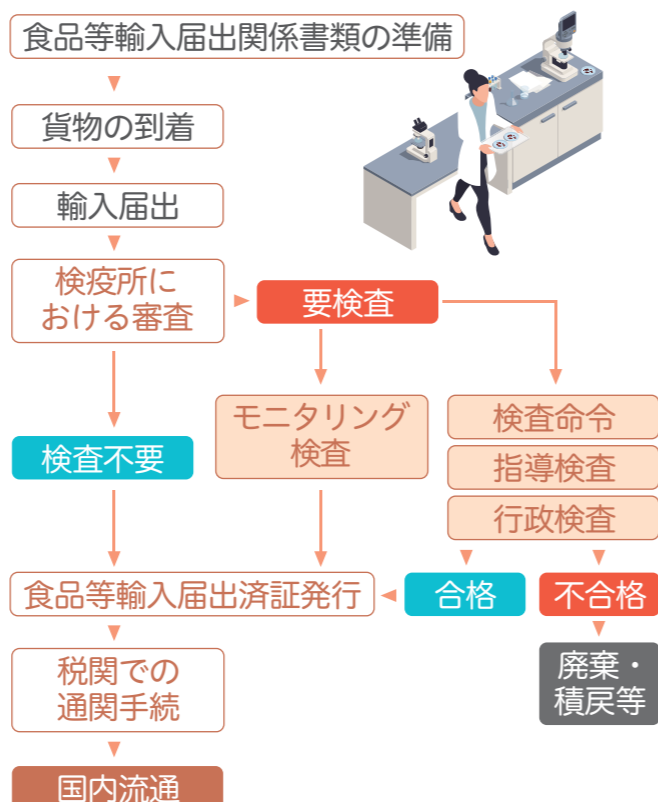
食品等輸入届出関係書類の準備

貨物の到着

輸入届出

検疫所における審査

要検査

モニタリング検査

検査命令

指導検査

行政検査

検査不要

食品等輸入届出済証発行

合格

不合格

廃棄・積戻等

税関での通関手続

国内流通